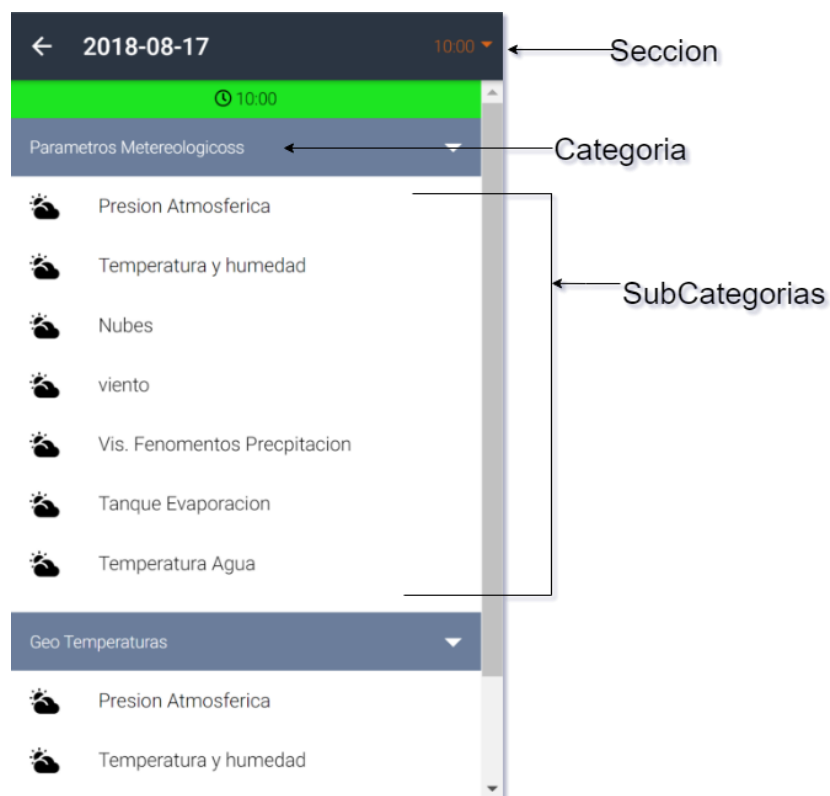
← 2018-08-17 10:00

Seccion

10:00

Parametros Metereologicoss

Categoria

Presion Atmosferica

Temperatura y humedad

Nubes

viento

Vis. Fenomentos Precpitacion

Tanque Evaporacion

Temperatura Agua

SubCategorias

Geo Temperaturas

Presion Atmosferica

Temperatura y humedad